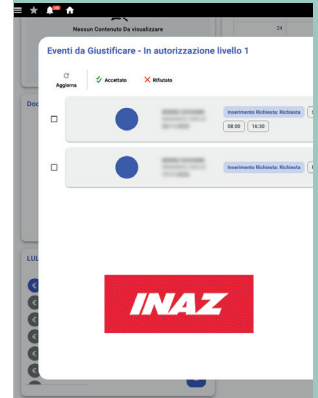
Nessun Contenuto Da visualizzare

24

Doc

LUL

Eventi da Giustificare - In autorizzazione livello 1

Aggiorna

Accettato

Rifiutato

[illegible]

Inserimento Richiesta: Richiesta

08:00

16:30

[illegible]

Inserimento Richiesta: Richiesta

INAZ